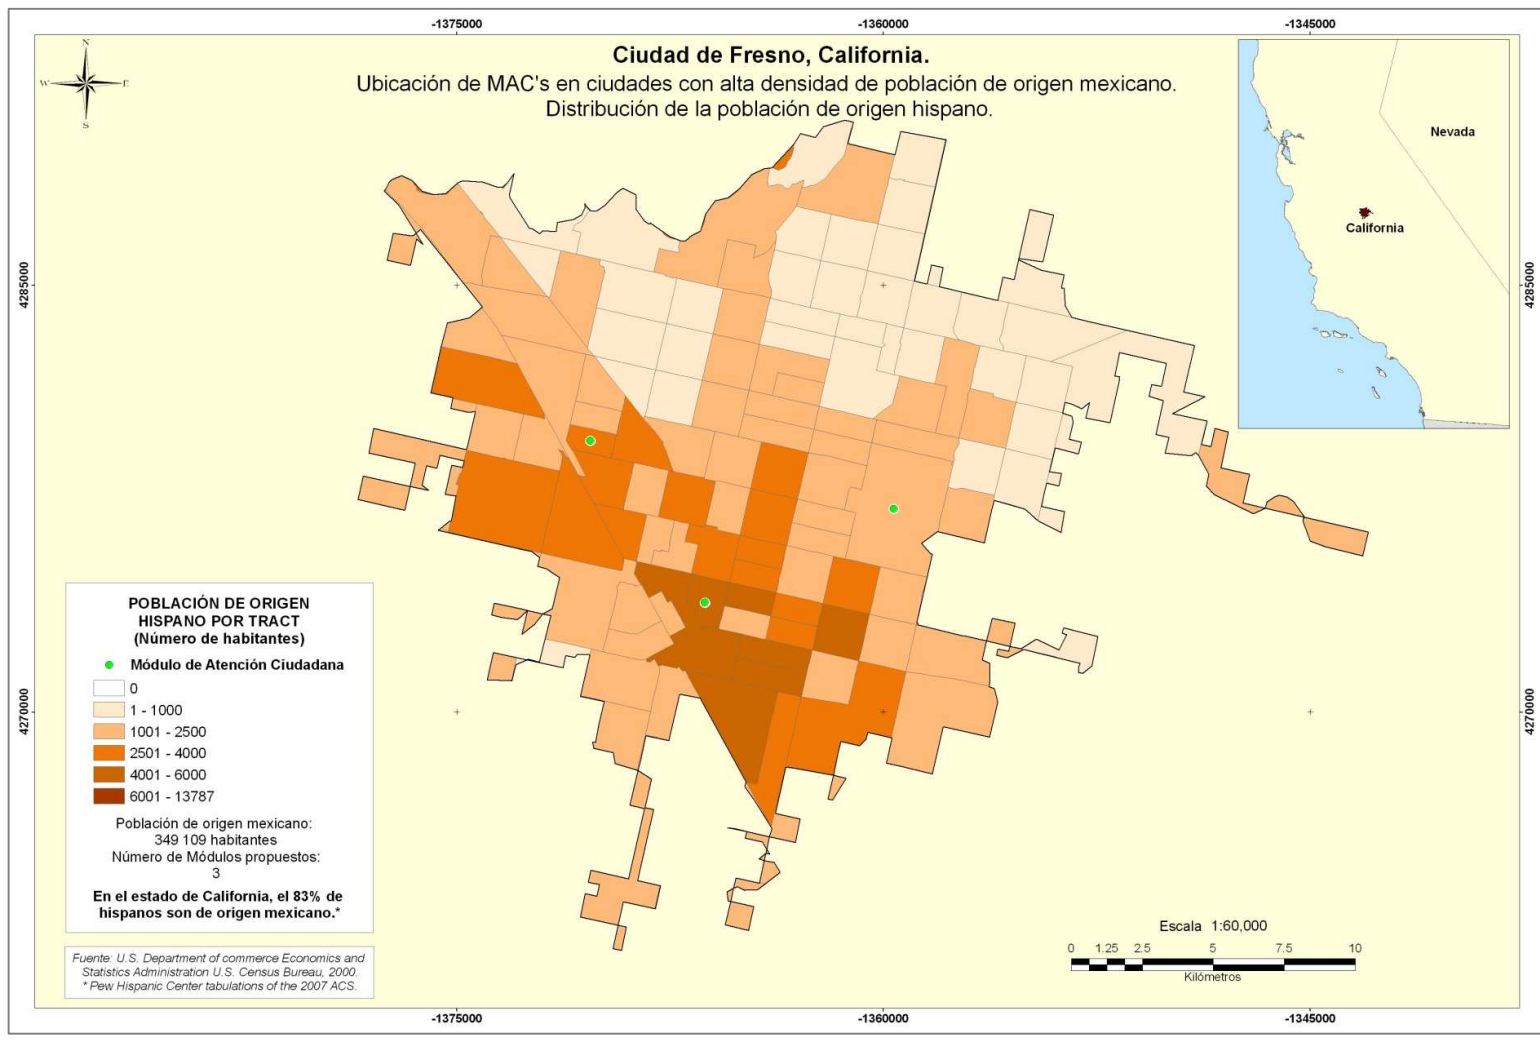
-1375000 -1360000 -1345000

N
W E
S

Ciudad de Fresno, California.
Ubicación de MAC's en ciudades con alta densidad de población de origen mexicano.
Distribución de la población de origen hispano.

Nevada
California

4285000
4285000

POBLACIÓN DE ORIGEN HISPANO POR TRACT
(Número de habitantes)

Módulo de Atención Ciudadana
0
1 - 1000
1001 - 2500
2501 - 4000
4001 - 6000
6001 - 13787

Población de origen mexicano:
349 109 habitantes
Número de Módulos propuestos:
3

En el estado de California, el 83% de hispanos son de origen mexicano.*

4270000
4270000

Fuente: U.S. Department of commerce Economics and Statistics Administration U.S. Census Bureau, 2000.
* Pew Hispanic Center tabulations of the 2007 ACS.

Escala 1:60,000
0 1.25 2.5 5 7.5 10
Kilómetros

-1375000 -1360000 -1345000